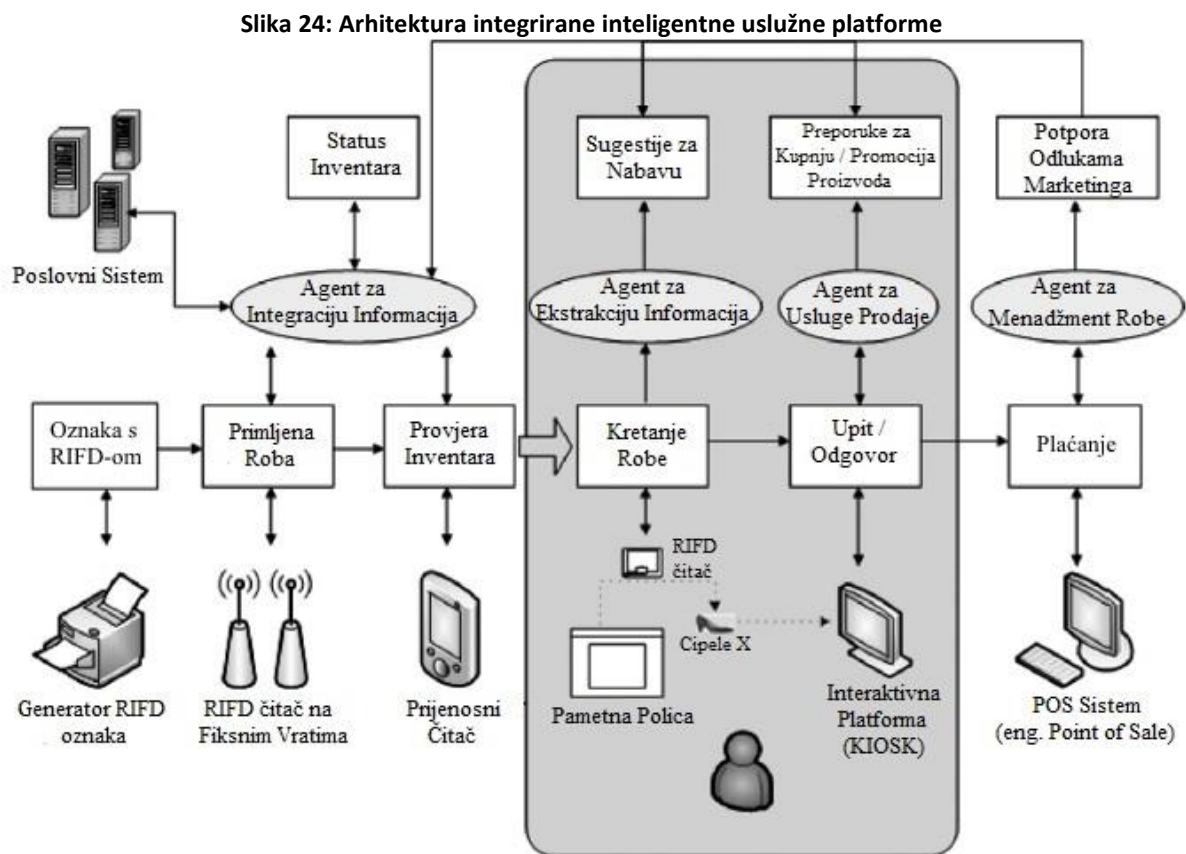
Slika 24: Arhitektura integrirane inteligentne uslužne platforme

Status Inventara

Sugestije za Nabavu

Preporuke za Kupnju / Promocija Proizvoda

Potpora Odlukama Marketinga

Poslovni Sistem

Agent za Integraciju Informacija

Agent za Ekstrakciju Informacija

Agent za Usluge Prodaje

Agent za Menadžment Robe

Oznaka s RIFD-om

Primljena Roba

Provjera Inventara

Kretanje Robe

Upit / Odgovor

Plaćanje

RIFD čitač

Cipele X

Generator RIFD oznaka

RIFD čitač na Fiksnim Vratima

Prijenosni Čitač

Pametna Polica

Interaktivna Platforma (KIOSK)

POS Sistem (eng. Point of Sale)